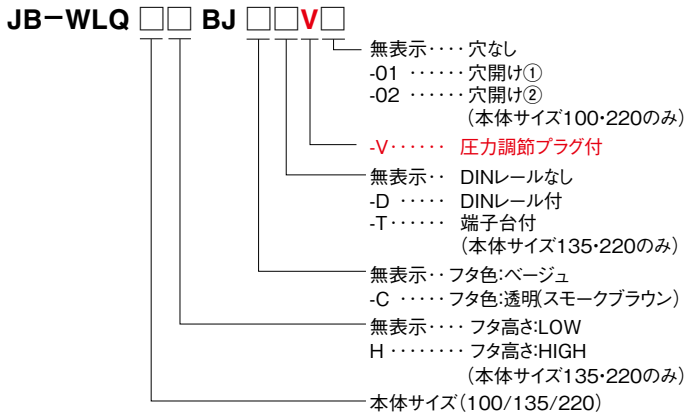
JB−WLQ □□ BJ □□V□

無表示・・・・穴なし
-01 ・・・・・・穴開け①
-02 ・・・・・・穴開け②
(本体サイズ100・220のみ)

-V・・・・・・ 圧力調節プラグ付

無表示・・ DINレールなし
-D ・・・・・ DINレール付
-T・・・・・・ 端子台付
(本体サイズ135・220のみ)

無表示・・フタ色:ベージュ
-C ・・・・・フタ色:透明(スモークブラウン)

無表示・・・・フタ高さ:LOW
H ・・・・・・・・・ フタ高さ:HIGH
(本体サイズ135・220のみ)

本体サイズ(100/135/220)